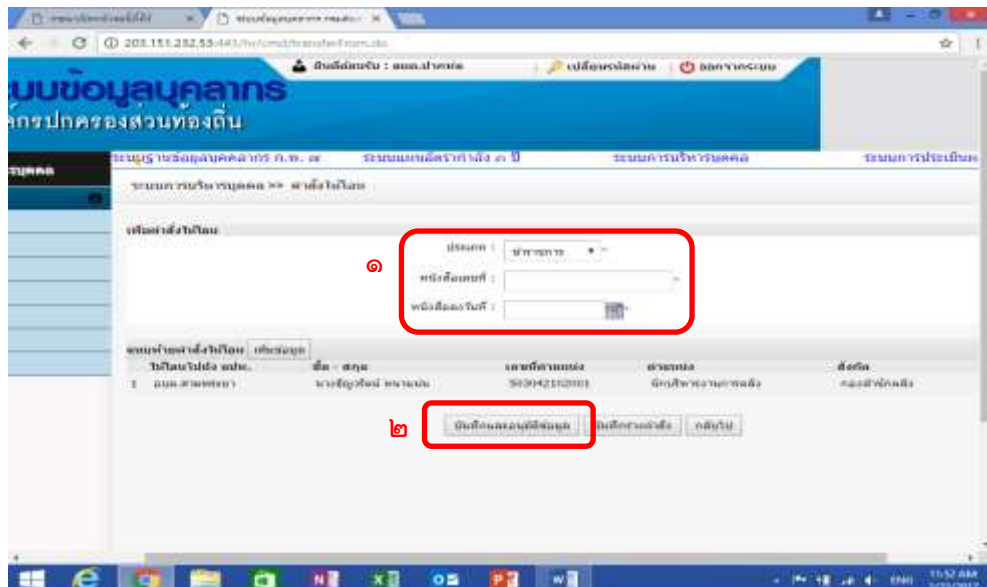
203.151.232.55:443/hr/cmd/transferFrom.do

ยินดีต้อนรับ : อบต.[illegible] | เปลี่ยนรหัสผ่าน | ออกจากระบบ

ระบบข้อมูลบุคลากร
องค์กรปกครองส่วนท้องถิ่น

ระบบบุคคล

ระบบฐานข้อมูลบุคคลากร ก.พ. ๗ | ระบบแผนอัตรากำลัง ๓ ปี | ระบบการบริหารบุคคล | ระบบการประเมินผ

ระบบการบริหารบุคคล >> คำสั่งโอนย้าย

เพิ่มคำสั่งโอนย้าย

๑

ประเภท : ข้าราชการ

หนังสือเลขที่ :

หนังสือลงวันที่ :

รายการคำสั่งโอนย้าย | เพิ่มข้อมูล

| | โอนมาไปยัง อปท. | ชื่อ - สกุล | เลขที่ตำแหน่ง | ตำแหน่ง | สังกัด |
|---|---|---|---|---|---|
| 1 | อบต.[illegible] | นางสาว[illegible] | 503042102001 | นักวิชาการการคลัง | กองคลัง |

๒

บันทึกและยืนยันข้อมูล | บันทึกร่างคำสั่ง | กลับไป